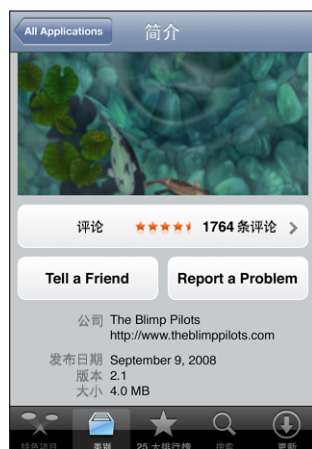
All Applications 简介

评论 ★★★★½ 1764 条评论 >

Tell a Friend

Report a Problem

公司 The Blimp Pilots
http://www.theblimppilots.com

发布日期 September 9, 2008
版本 2.1
大小 4.0 MB

特色项目 类别 25 大排行榜 搜索 更新